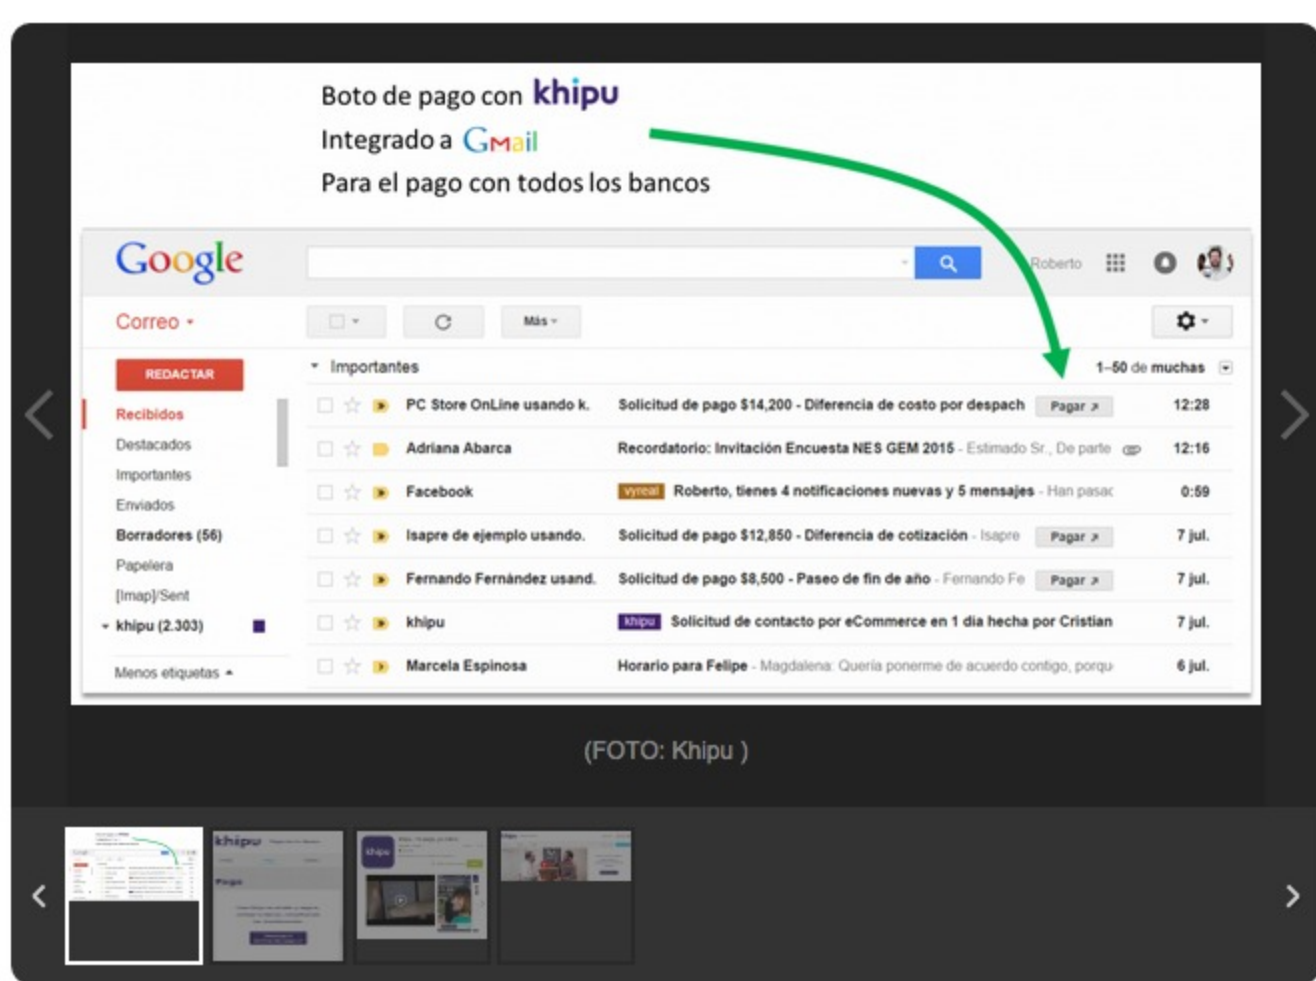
Boto de pago con khipu
Integrado a GMail
Para el pago con todos los bancos

Google

Roberto

Correo

Más

REDACTAR

Recibidos
Destacados
Importantes
Enviados
Borradores (56)
Papelera
[Imap]/Sent
khipu (2.303)
Menos etiquetas

Importantes

1–50 de muchas

| | | | |
|---|---|---|---|
| PC Store OnLine usando k. | Solicitud de pago $14,200 - Diferencia de costo por despach | Pagar | 12:28 |
| Adriana Abarca | Recordatorio: Invitación Encuesta NES GEM 2015 - Estimado Sr., De parte | | 12:16 |
| Facebook | vyreal Roberto, tienes 4 notificaciones nuevas y 5 mensajes - Han pasac | | 0:59 |
| Isapre de ejemplo usando. | Solicitud de pago $12,850 - Diferencia de cotización - Isapre | Pagar | 7 jul. |
| Fernando Fernández usand. | Solicitud de pago $8,500 - Paseo de fin de año - Fernando Fe | Pagar | 7 jul. |
| khipu | khipu Solicitud de contacto por eCommerce en 1 dia hecha por Cristian | | 7 jul. |
| Marcela Espinosa | Horario para Felipe - Magdalena: Quería ponerme de acuerdo contigo, porqu | | 6 jul. |

(FOTO: Khipu )

khipu
Pago
khipu